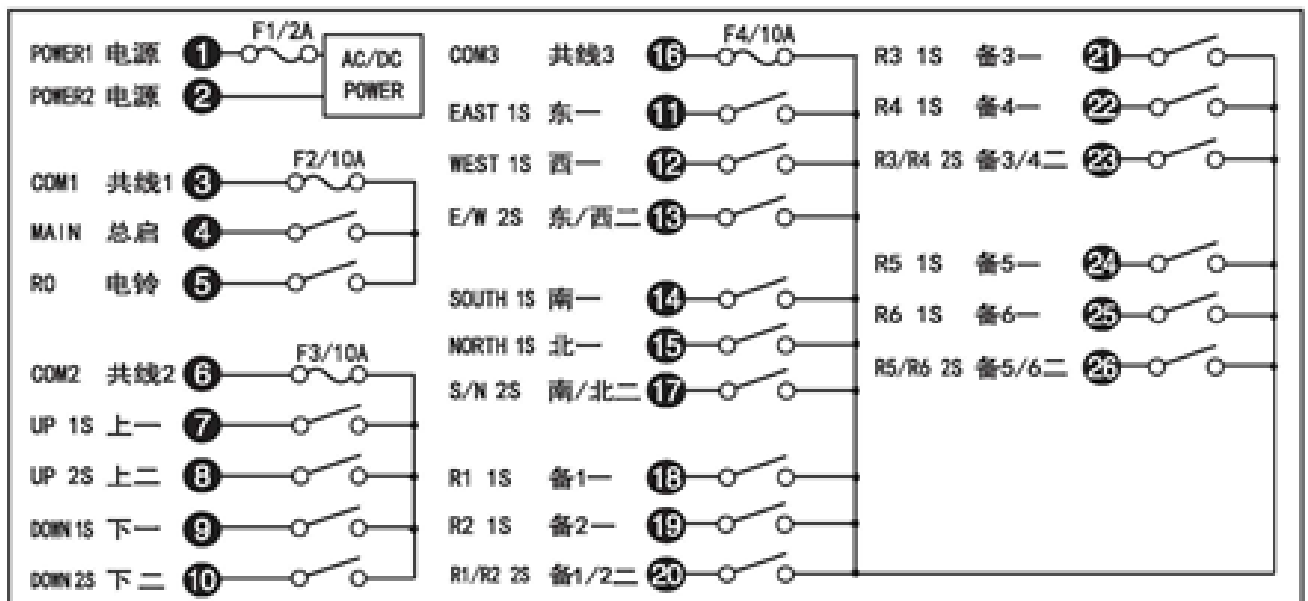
POWER1 电源 1 F1/2A AC/DC POWER
POWER2 电源 2

COM1 共线1 3 F2/10A
MAIN 总启 4
RO 电铃 5

COM2 共线2 6 F3/10A
UP 1S 上一 7
UP 2S 上二 8
DOWN1S 下一 9
DOWN2S 下二 10

COM3 共线3 16 F4/10A
EAST 1S 东一 11
WEST 1S 西一 12
E/W 2S 东/西二 13

SOUTH 1S 南一 14
NORTH 1S 北一 15
S/N 2S 南/北二 17

R1 1S 备1一 18
R2 1S 备2一 19
R1/R2 2S 备1/2二 20

R3 1S 备3一 21
R4 1S 备4一 22
R3/R4 2S 备3/4二 23

R5 1S 备5一 24
R6 1S 备6一 25
R5/R6 2S 备5/6二 26